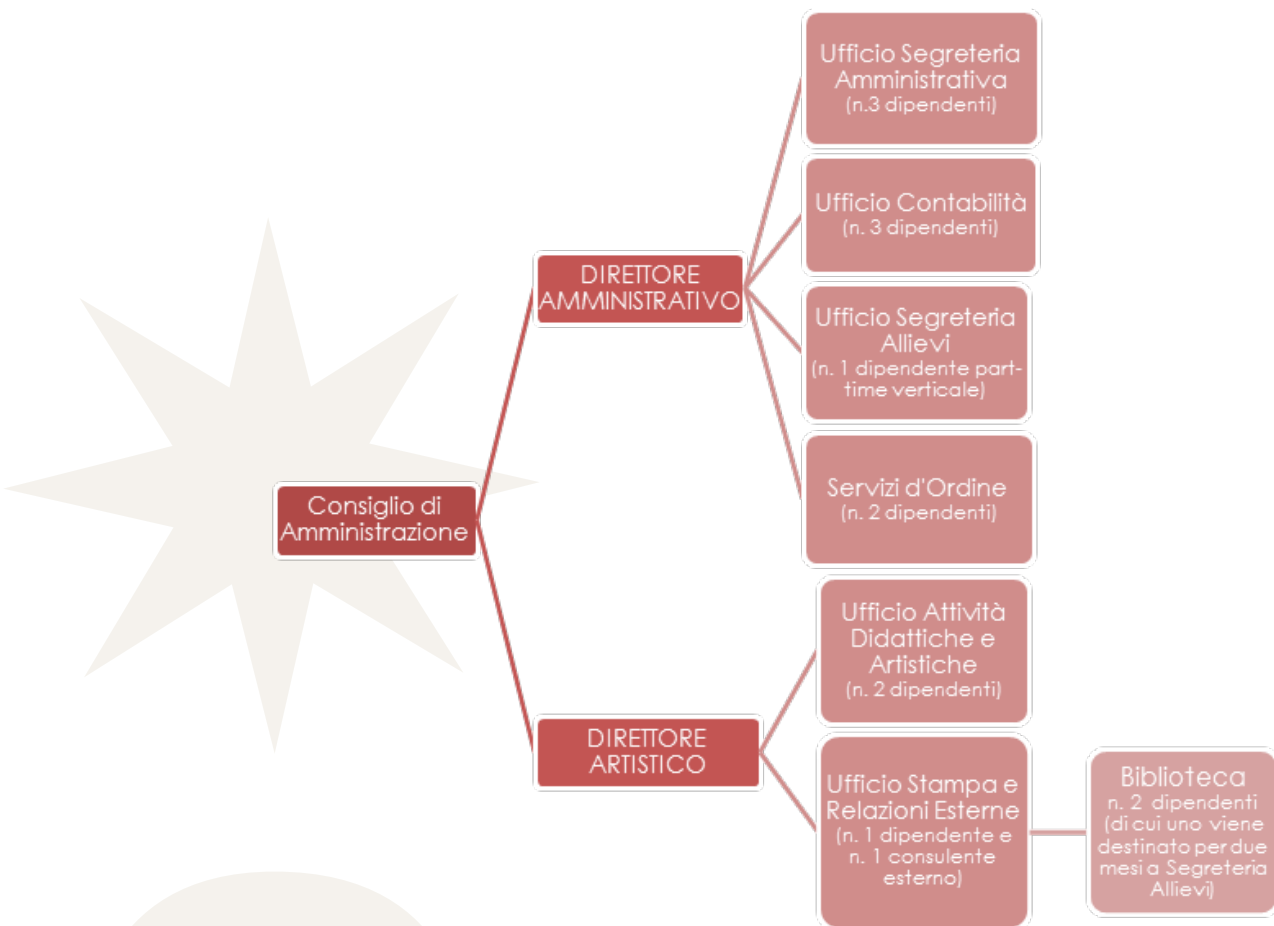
Consiglio di Amministrazione

DIRETTORE AMMINISTRATIVO

Ufficio Segreteria Amministrativa
(n.3 dipendenti)

Ufficio Contabilità
(n. 3 dipendenti)

Ufficio Segreteria Allievi
(n. 1 dipendente part-time verticale)

Servizi d'Ordine
(n. 2 dipendenti)

DIRETTORE ARTISTICO

Ufficio Attività Didattiche e Artistiche
(n. 2 dipendenti)

Ufficio Stampa e Relazioni Esterne
(n. 1 dipendente e n. 1 consulente esterno)

Biblioteca
n. 2 dipendenti
(di cui uno viene destinato per due mesi a Segreteria Allievi)